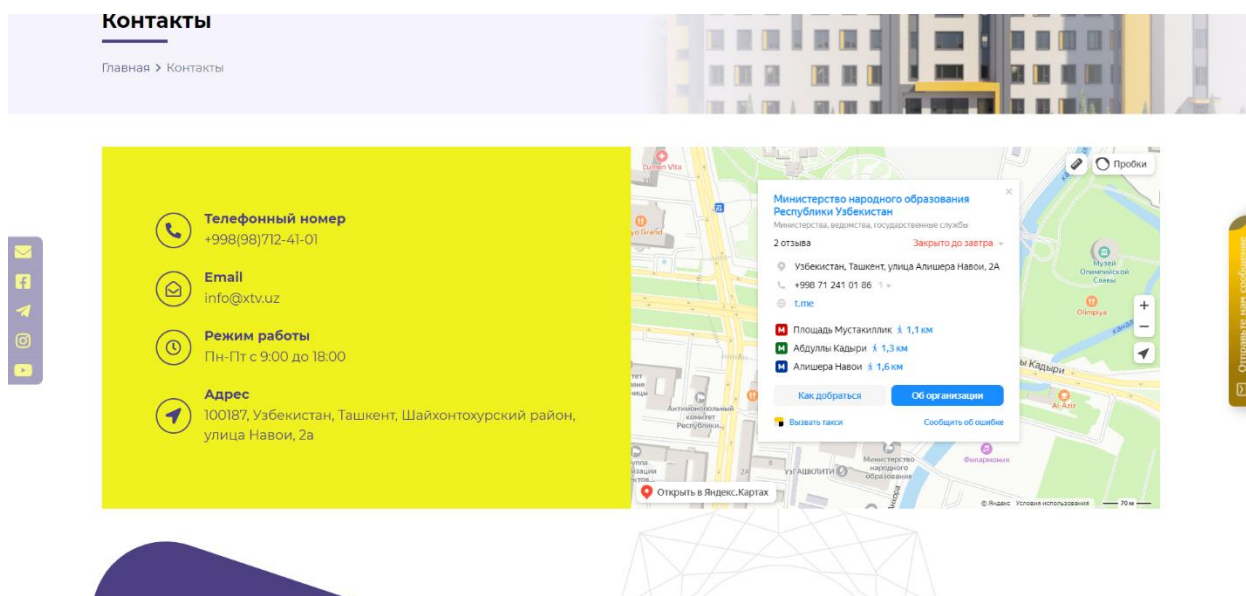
Контакты

Главная > Контакты

Телефонный номер
+998(98)712-41-01

Email
info@xtv.uz

Режим работы
Пн-Пт с 9:00 до 18:00

Адрес
100187, Узбекистан, Ташкент, Шайхонтохурский район, улица Навои, 2а

Пробки

Министерство народного образования Республики Узбекистан
Министерства, ведомства, государственные службы
2 отзыва
Закрыто до завтра
Узбекистан, Ташкент, улица Алишера Навои, 2А
+998 71 241 01 86
t.me
Площадь Мустакиллик 1,1 км
Абдуллы Кадыри 1,3 км
Алишера Навои 1,6 км
Как добраться
Об организации
Вызвать такси
Сообщить об ошибке

Музей Олимпийской Славы
Olimpiya
Al-Aziz
Филармония
Министерство народного образования
Открыть в Яндекс.Картах
© Яндекс Условия использования 70 м

Отправьте нам сообщение